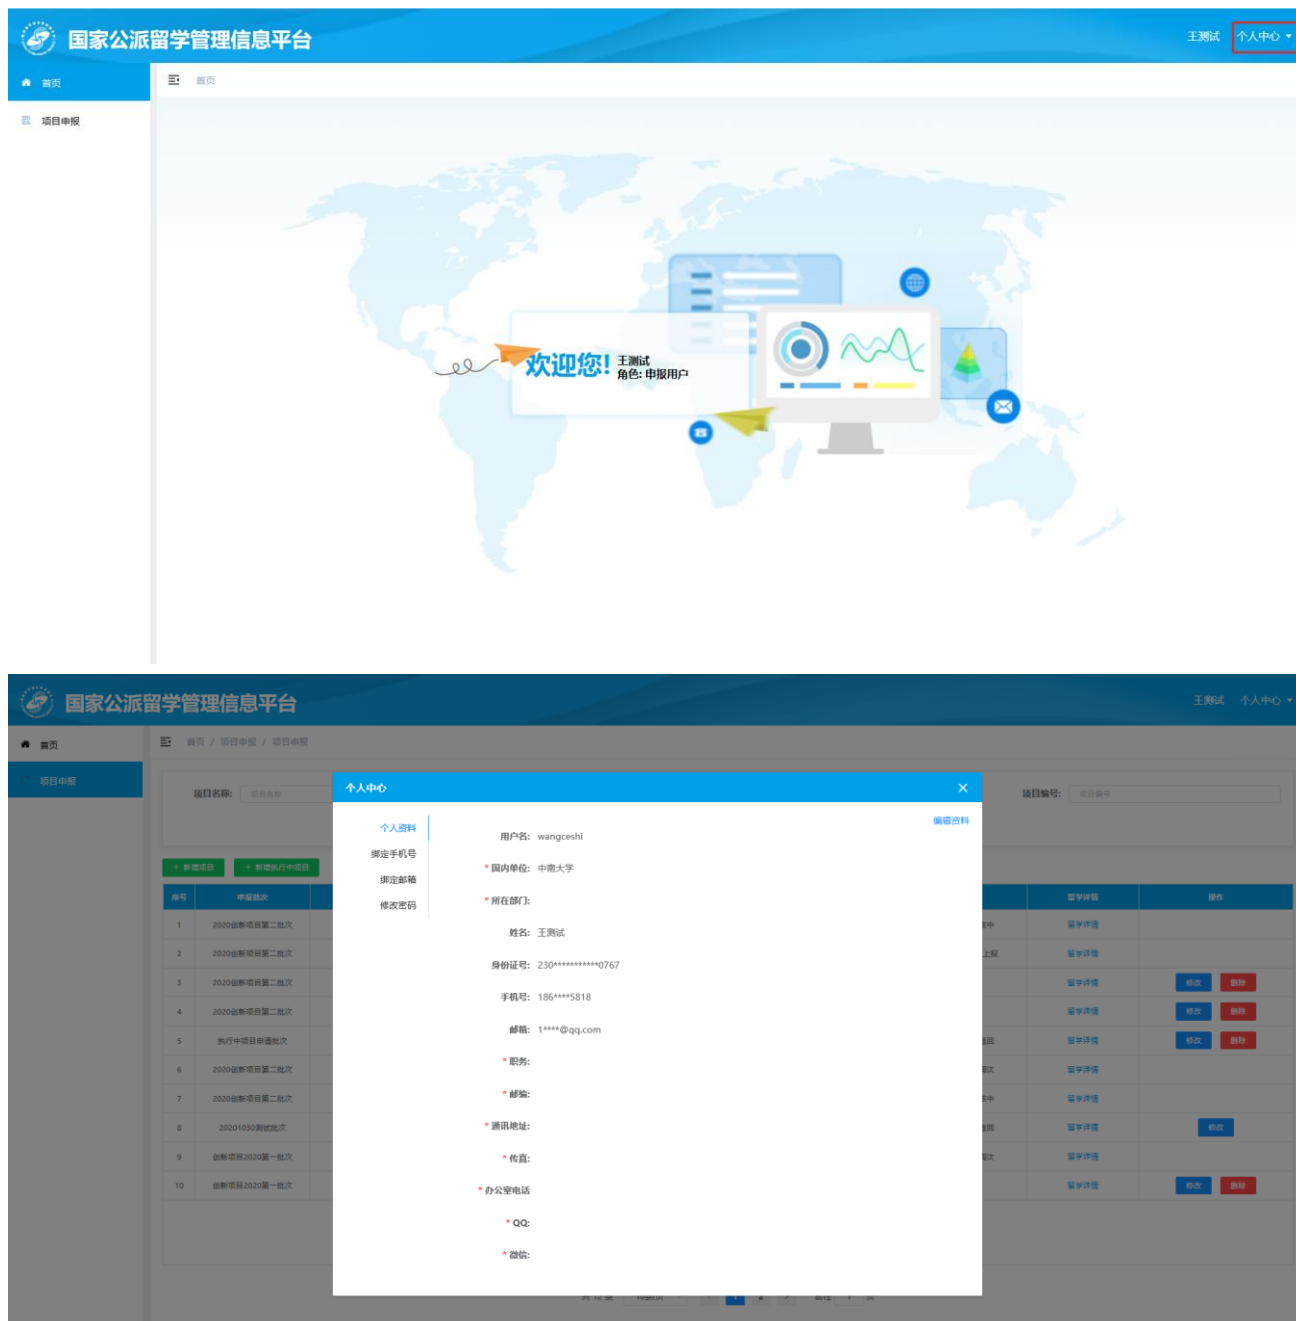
国家公派留学管理信息平台

王测试 个人中心

首页

项目申报

首页

欢迎您! 王测试
角色: 申报用户

国家公派留学管理信息平台

王测试 个人中心

首页

项目申报

首页 / 项目申报 / 项目申报

项目名称: 项目名称

项目编号: 项目编号

+ 新增项目 + 新增执行中项目

| 序号 | 申报批次 | | 留学详情 | 操作 |
|---|---|---|---|---|
| 1 | 2020创新项目第二批次 | 审中 | 留学详情 | |
| 2 | 2020创新项目第二批次 | 上报 | 留学详情 | |
| 3 | 2020创新项目第二批次 | | 留学详情 | 修改 删除 |
| 4 | 2020创新项目第二批次 | | 留学详情 | 修改 删除 |
| 5 | 执行中项目申请批次 | 退回 | 留学详情 | 修改 删除 |
| 6 | 2020创新项目第二批次 | 批 | 留学详情 | |
| 7 | 2020创新项目第二批次 | 审中 | 留学详情 | |
| 8 | 20201030测试批次 | 退回 | 留学详情 | 修改 |
| 9 | 创新项目2020第一批次 | 批 | 留学详情 | |
| 10 | 创新项目2020第一批次 | | 留学详情 | 修改 删除 |

个人中心

个人资料
绑定手机号
绑定邮箱
修改密码

编辑资料

用户名: wangceshi
* 国内单位: 中南大学
* 所在部门:
姓名: 王测试
身份证号: 230***********0767
手机号: 186****5818
邮箱: 1****@qq.com
* 职务:
* 邮编:
* 通讯地址:
* 传真:
* 办公室电话
* QQ:
* 微信: